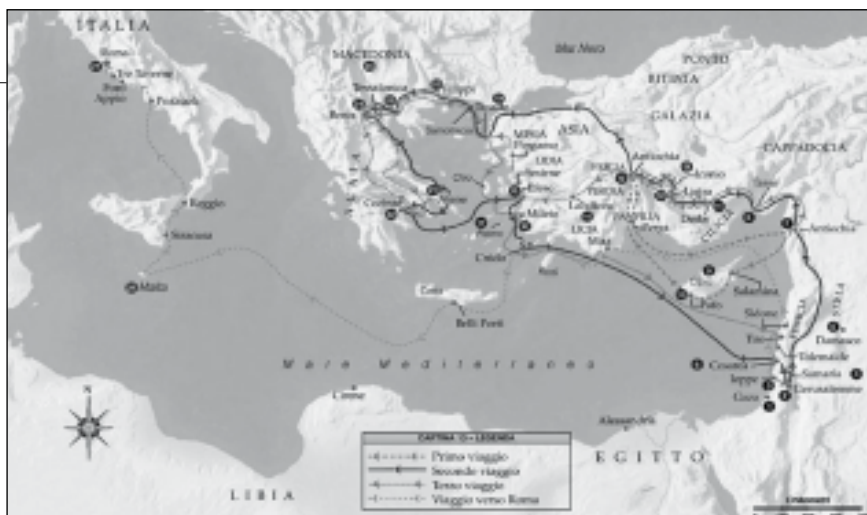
ITALIA

Roma
Tre Taverne
Foro Appio
Pozzuoli

MACEDONIA

Mar Nero

PONTO

BITINIA

Tessalonica
Filippi

Berea

Samotracia

MISIA

Pergamo

ASIA

GALAZIA

LIDIA

Smirne

Efeso

FRIGIA

Antiochia

PISIDIA

Iconio

Listra

Derbe

CAPPADOCIA

Atene

Corinto

Chio

Mileto

Laodicea

LICIA

Mira

PANFILIA

Perge

Patmos

CILICIA

Tarso

Antiochia

Cnido

Rodi

Reggio

Siracusa

Malta

Creta

Belli Porti

Cipro

Salamina

Pafo

SIRIA

Sidone

Tiro

Damasco

Tolemaide

Cesarea

Samaria

Ioppe

Gerusalemme

Gaza

Mare Mediterraneo

Cirene

Alessandria

EGITTO

LIBIA

N

CARTINA 13 – LEGENDA

Primo viaggio

Secondo viaggio

Terzo viaggio

Viaggio verso Roma

Chilometri